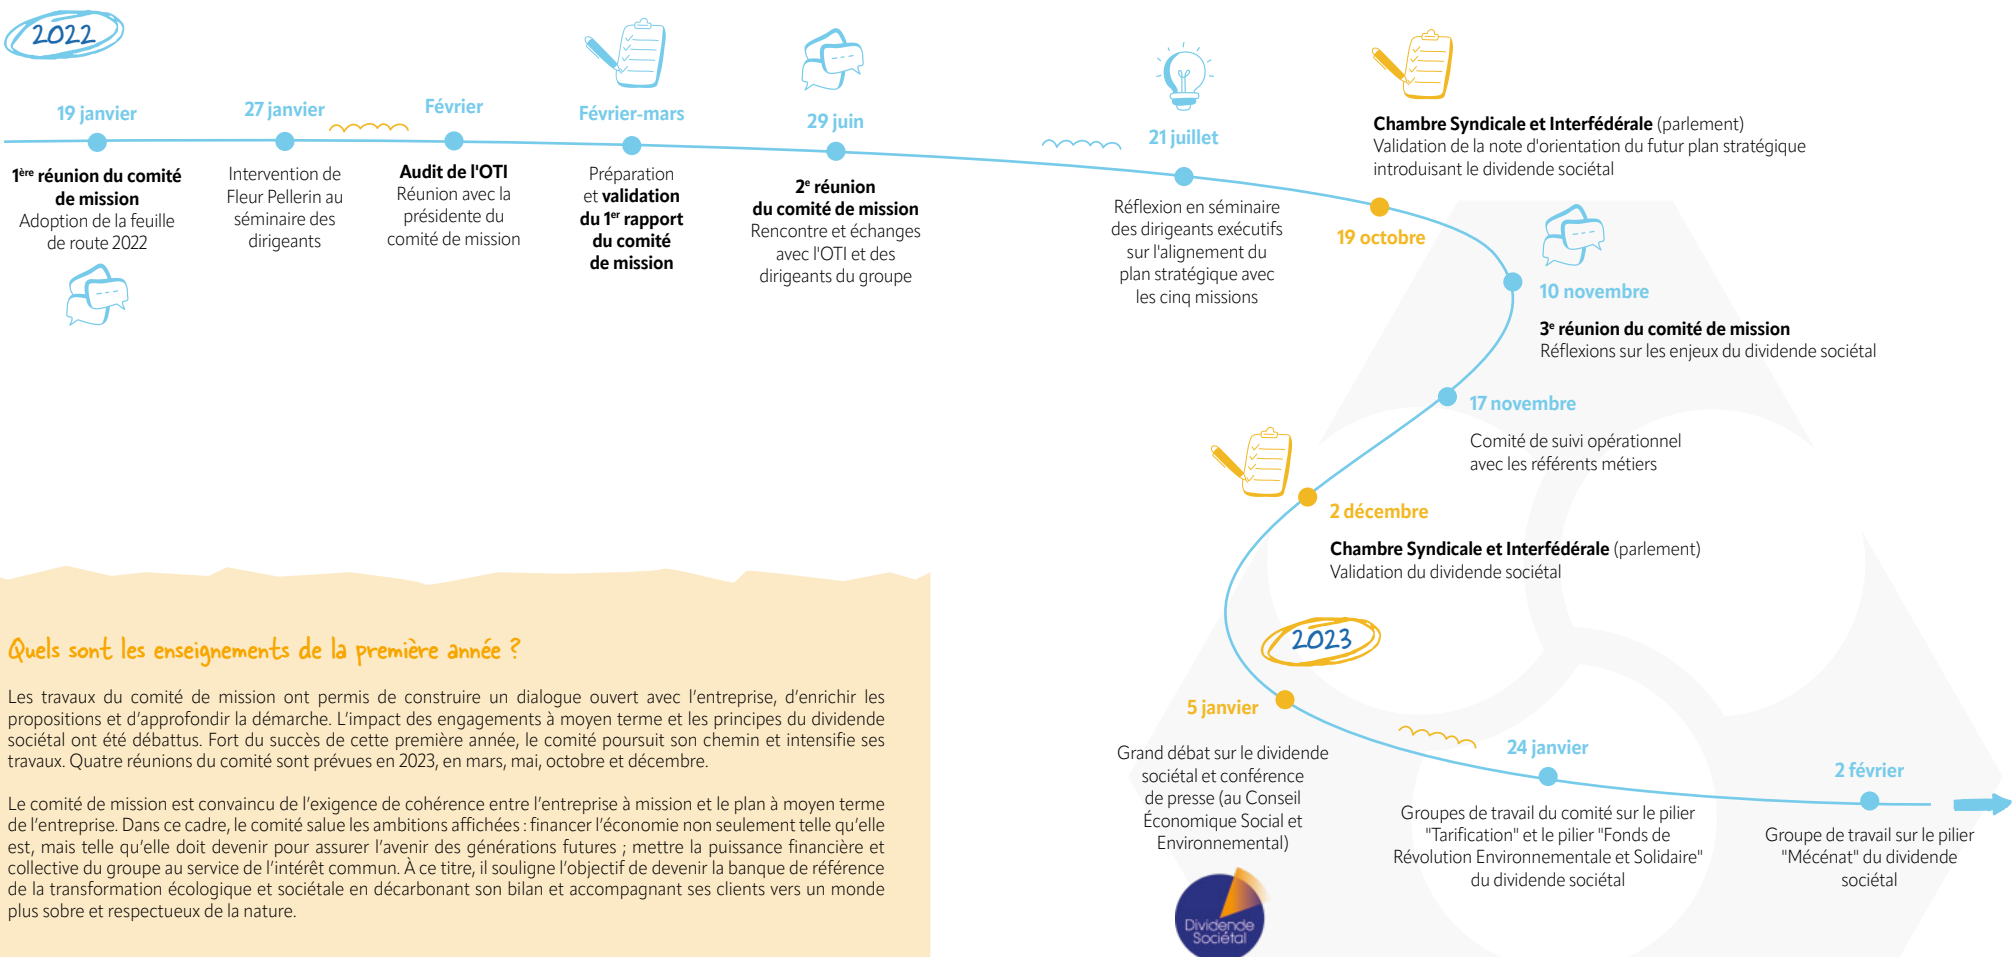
2022

19 janvier

1ère réunion du comité de mission
Adoption de la feuille de route 2022

27 janvier

Intervention de Fleur Pellerin au séminaire des dirigeants

Février

Audit de l'OTI
Réunion avec la présidente du comité de mission

Février-mars

Préparation et validation du 1er rapport du comité de mission

29 juin

2e réunion du comité de mission
Rencontre et échanges avec l'OTI et des dirigeants du groupe

21 juillet

Réflexion en séminaire des dirigeants exécutifs sur l'alignement du plan stratégique avec les cinq missions

19 octobre

Chambre Syndicale et Interfédérale (parlement)
Validation de la note d'orientation du futur plan stratégique introduisant le dividende sociétal

10 novembre

3e réunion du comité de mission
Réflexions sur les enjeux du dividende sociétal

17 novembre

Comité de suivi opérationnel avec les référents métiers

2 décembre

Chambre Syndicale et Interfédérale (parlement)
Validation du dividende sociétal

2023

5 janvier

Grand débat sur le dividende sociétal et conférence de presse (au Conseil Économique Social et Environnemental)

24 janvier

Groupes de travail du comité sur le pilier "Tarification" et le pilier "Fonds de Révolution Environnementale et Solidaire" du dividende sociétal

2 février

Groupe de travail sur le pilier "Mécénat" du dividende sociétal

Dividende Sociétal

Quels sont les enseignements de la première année ?

Les travaux du comité de mission ont permis de construire un dialogue ouvert avec l'entreprise, d'enrichir les propositions et d'approfondir la démarche. L'impact des engagements à moyen terme et les principes du dividende sociétal ont été débattus. Fort du succès de cette première année, le comité poursuit son chemin et intensifie ses travaux. Quatre réunions du comité sont prévues en 2023, en mars, mai, octobre et décembre.

Le comité de mission est convaincu de l'exigence de cohérence entre l'entreprise à mission et le plan à moyen terme de l'entreprise. Dans ce cadre, le comité salue les ambitions affichées : financer l'économie non seulement telle qu'elle est, mais telle qu'elle doit devenir pour assurer l'avenir des générations futures ; mettre la puissance financière et collective du groupe au service de l'intérêt commun. À ce titre, il souligne l'objectif de devenir la banque de référence de la transformation écologique et sociétale en décarbonant son bilan et accompagnant ses clients vers un monde plus sobre et respectueux de la nature.